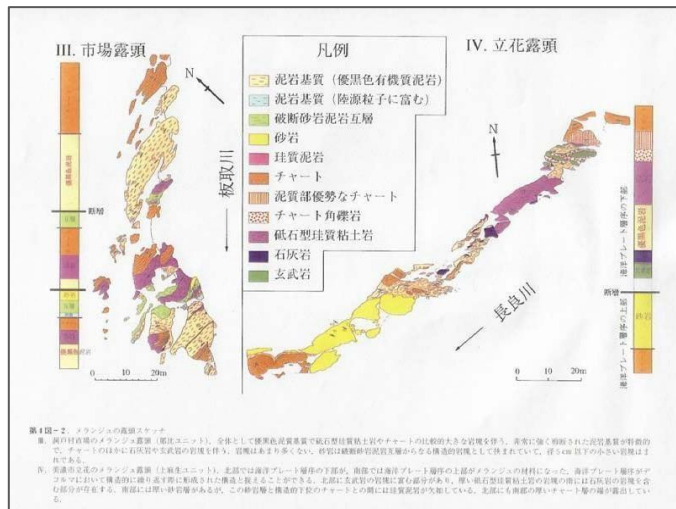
III. 市場露頭

IV. 立花露頭

凡例
泥岩基質（優黒色有機質泥岩）
泥岩基質（陸源粒子に富む）
破断砂岩泥岩互層
砂岩
珪質泥岩
チャート
泥質部優勢なチャート
チャート角礫岩
砥石型珪質粘土岩
石灰岩
玄武岩

N
板取川
長良川
断層
断層
0 10 20m
0 10 20m

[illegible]

第4図－2．メランジュの露頭スケッチ
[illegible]
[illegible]